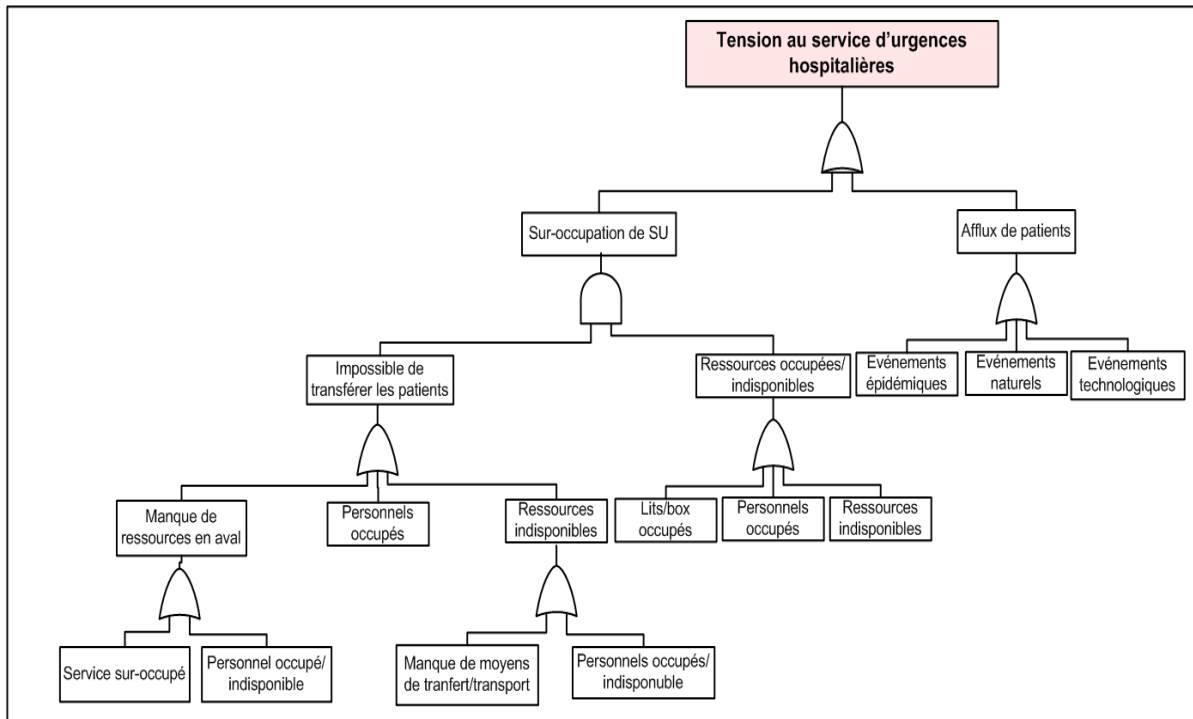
Tension au service d'urgences hospitalières

Sur-occupation de SU

Afflux de patients

Impossible de transférer les patients

Ressources occupées/ indisponibles

Evénements épidémiques

Evénements naturels

Evénements technologiques

Manque de ressources en aval

Personnels occupés

Ressources indisponibles

Lits/box occupés

Personnels occupés

Ressources indisponibles

Service sur-occupé

Personnel occupé/ indisponible

Manque de moyens de tranfert/transport

Personnels occupés/ indisponuble